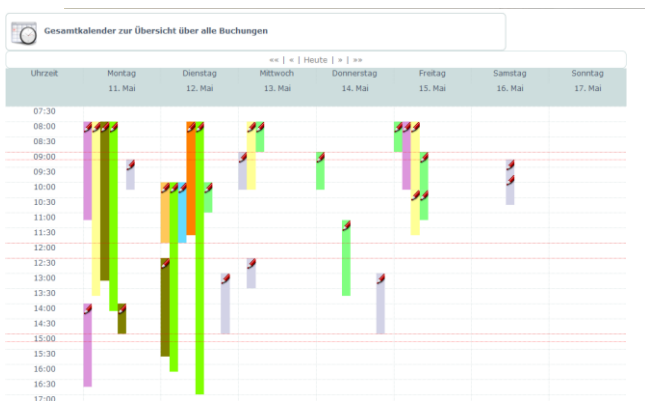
Gesamtkalender zur Übersicht über alle Buchungen

«« | « | Heute | » | »»

| Uhrzeit | Montag 11. Mai | Dienstag 12. Mai | Mittwoch 13. Mai | Donnerstag 14. Mai | Freitag 15. Mai | Samstag 16. Mai | Sonntag 17. Mai |
|---|---|---|---|---|---|---|---|
| 07:30 | | | | | | | |
| 08:00 | | | | | | | |
| 08:30 | | | | | | | |
| 09:00 | | | | | | | |
| 09:30 | | | | | | | |
| 10:00 | | | | | | | |
| 10:30 | | | | | | | |
| 11:00 | | | | | | | |
| 11:30 | | | | | | | |
| 12:00 | | | | | | | |
| 12:30 | | | | | | | |
| 13:00 | | | | | | | |
| 13:30 | | | | | | | |
| 14:00 | | | | | | | |
| 14:30 | | | | | | | |
| 15:00 | | | | | | | |
| 15:30 | | | | | | | |
| 16:00 | | | | | | | |
| 16:30 | | | | | | | |
| 17:00 | | | | | | | |